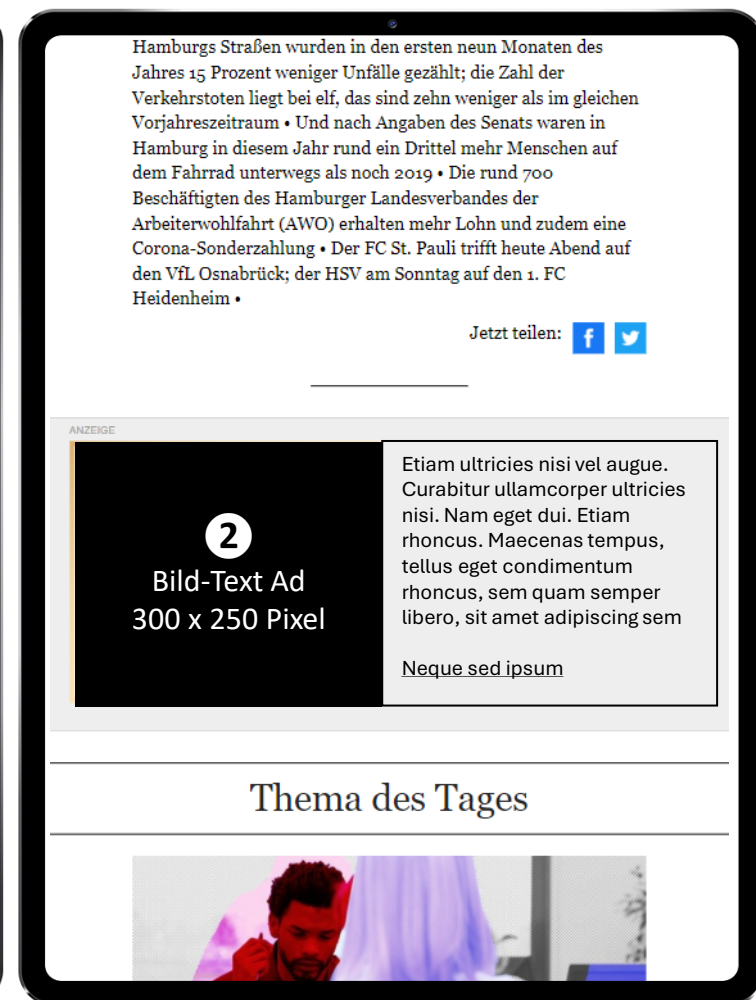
Hamburgs Straßen wurden in den ersten neun Monaten des Jahres 15 Prozent weniger Unfälle gezählt; die Zahl der Verkehrstoten liegt bei elf, das sind zehn weniger als im gleichen Vorjahreszeitraum • Und nach Angaben des Senats waren in Hamburg in diesem Jahr rund ein Drittel mehr Menschen auf dem Fahrrad unterwegs als noch 2019 • Die rund 700 Beschäftigten des Hamburger Landesverbandes der Arbeiterwohlfahrt (AWO) erhalten mehr Lohn und zudem eine Corona-Sonderzahlung • Der FC St. Pauli trifft heute Abend auf den VfL Osnabrück; der HSV am Sonntag auf den 1. FC Heidenheim •

Jetzt teilen: f

ANZEIGE

2
Bild-Text Ad
300 x 250 Pixel

Etiam ultricies nisi vel augue. Curabitur ullamcorper ultricies nisi. Nam eget dui. Etiam rhoncus. Maecenas tempus, tellus eget condimentum rhoncus, sem quam semper libero, sit amet adipiscing sem

Neque sed ipsum

Thema des Tages